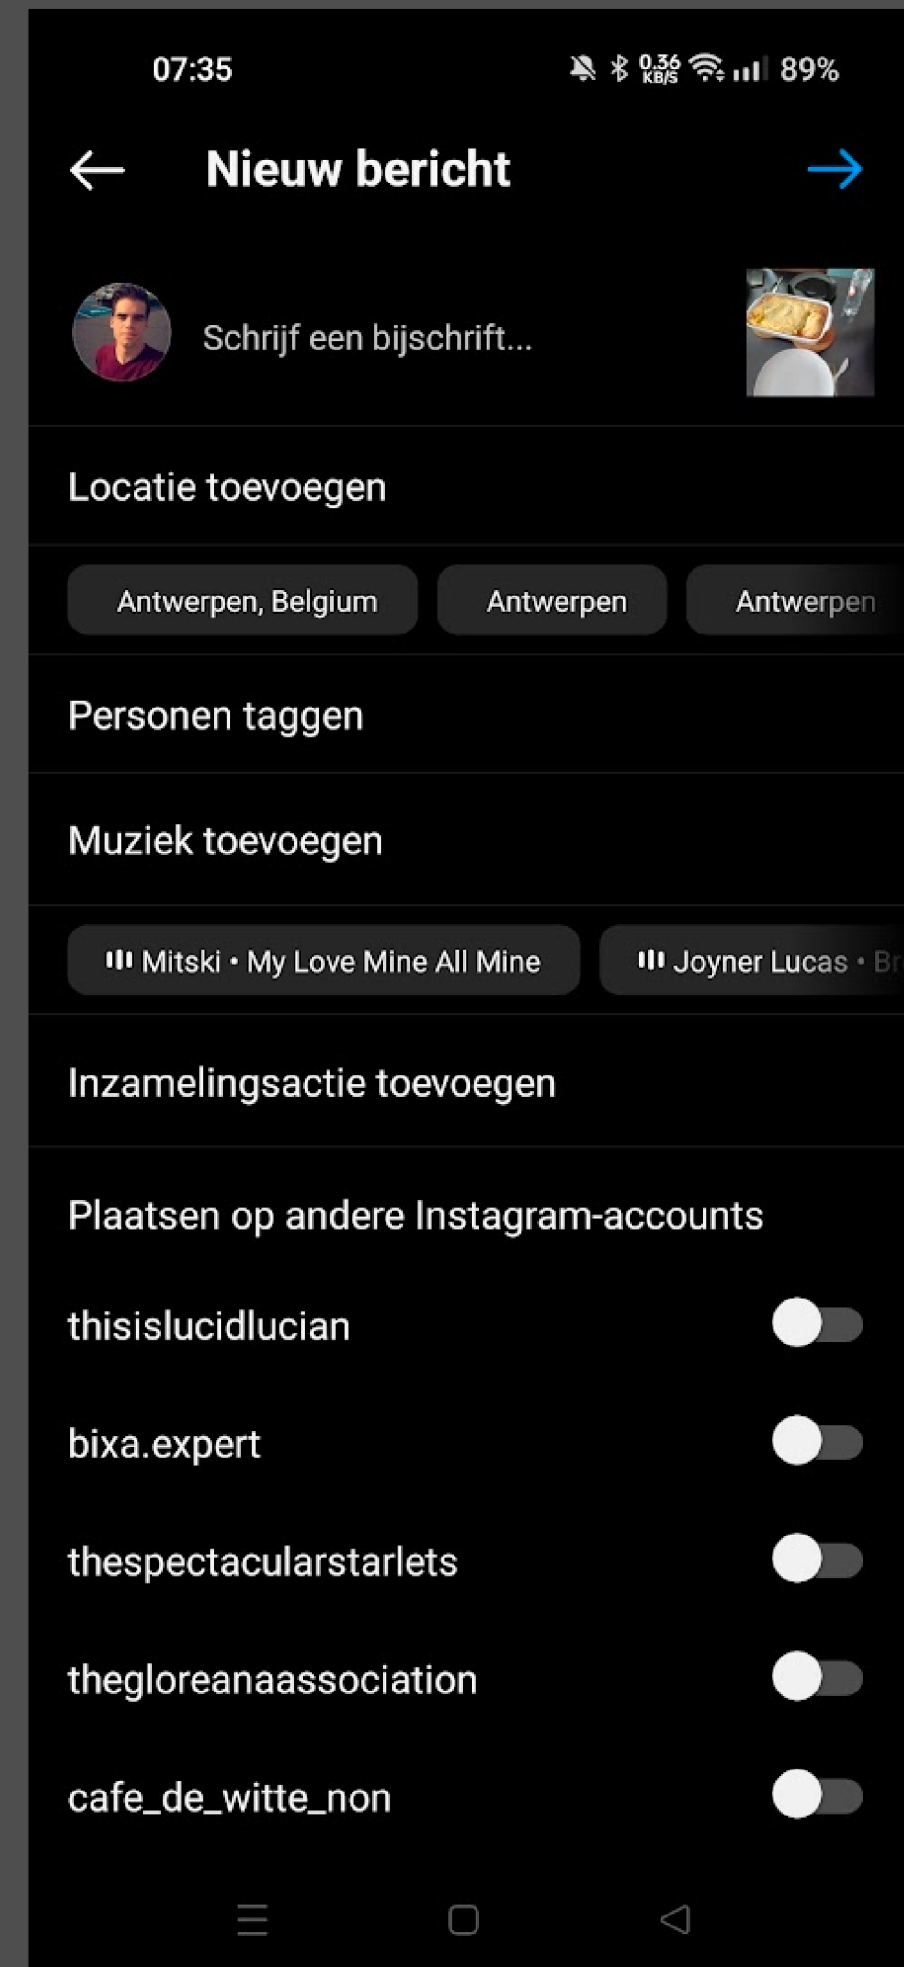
07:35 0,36 KB/S 89%

Nieuw bericht

Schrijf een bijschrift...

Locatie toevoegen

Antwerpen, Belgium

Antwerpen

Antwerpen

Personen taggen

Muziek toevoegen

Mitski • My Love Mine All Mine

Joyner Lucas • Br

Inzamelingsactie toevoegen

Plaatsen op andere Instagram-accounts

thisislucidlucian

bixa.expert

thespectacularstarlets

thegloreanaassociation

cafe_de_witte_non